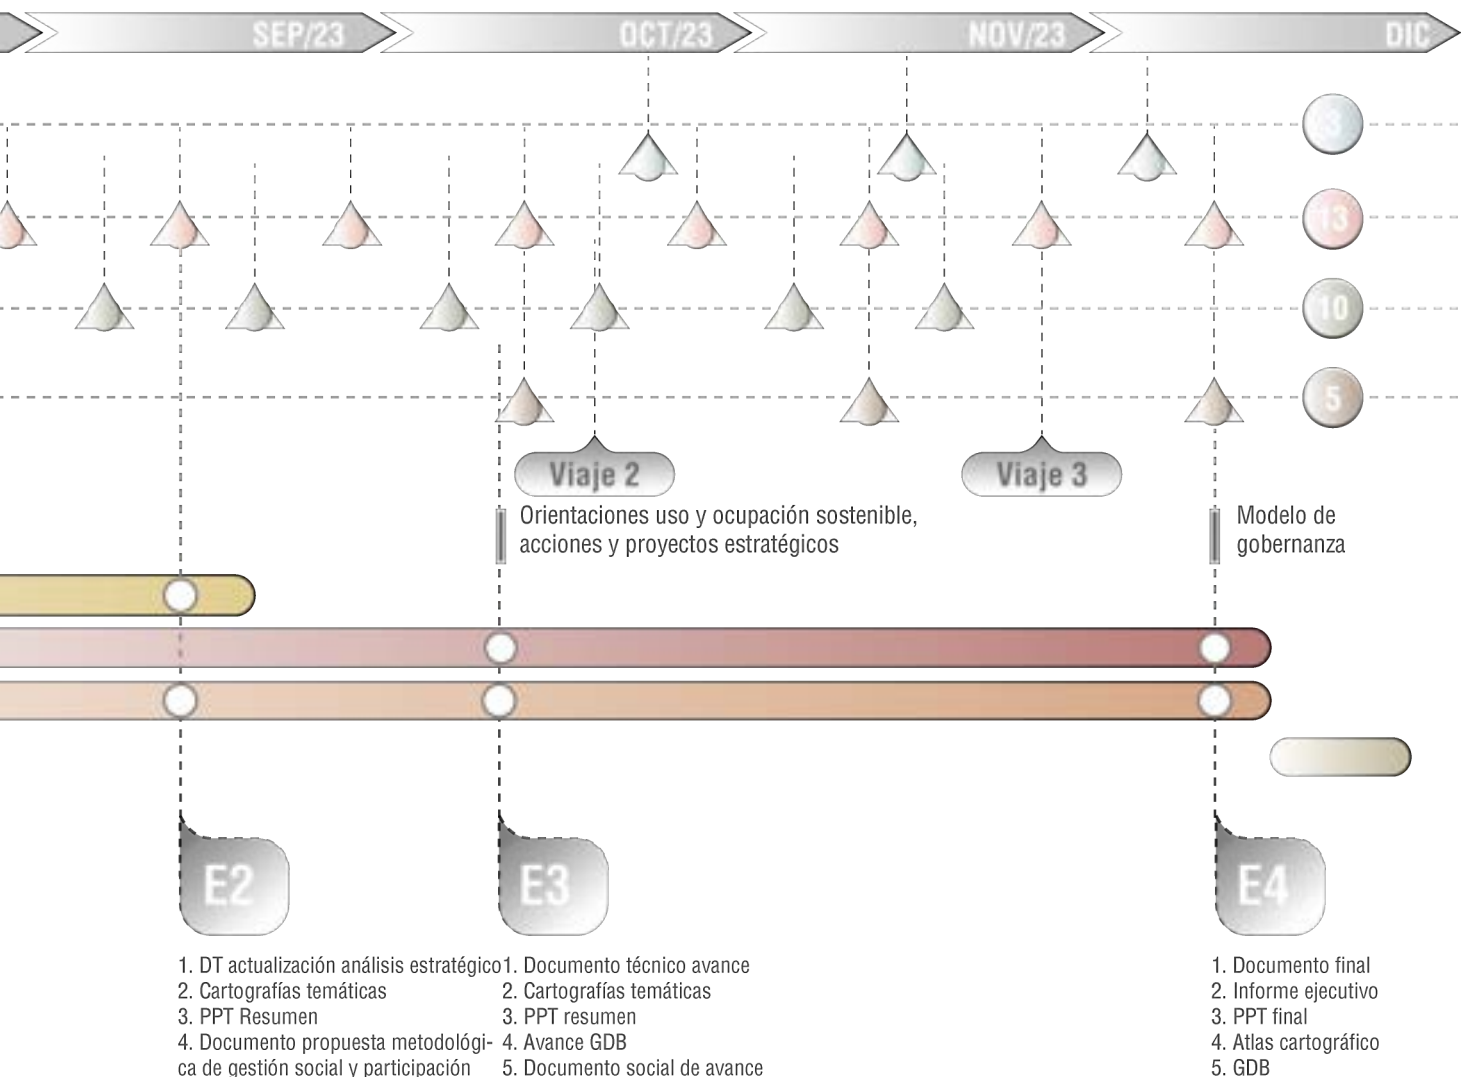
SEP/23
OCT/23
NOV/23
DIC

3
13
10
5

Viaje 2
Viaje 3

Orientaciones uso y ocupación sostenible, acciones y proyectos estratégicos

Modelo de gobernanza

E2
E3
E4

1. DT actualización análisis estratégico
2. Cartografías temáticas
3. PPT Resumen
4. Documento propuesta metodológica de gestión social y participación

1. Documento técnico avance
2. Cartografías temáticas
3. PPT resumen
4. Avance GDB
5. Documento social de avance

1. Documento final
2. Informe ejecutivo
3. PPT final
4. Atlas cartográfico
5. GDB